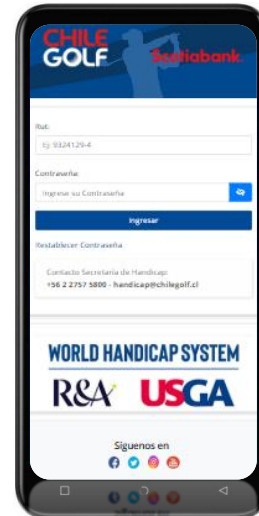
CHILE GOLF

Scotiabank

Rut:

Ej: 9324129-4

Contraseña:

Ingrese su Contraseña

Ingresar

Restablecer Contraseña

Contacto Secretaría de Handicap:
+56 2 2757 5800 - handicap@chilegolf.cl

WORLD HANDICAP SYSTEM

R&A USGA

Síguenos en